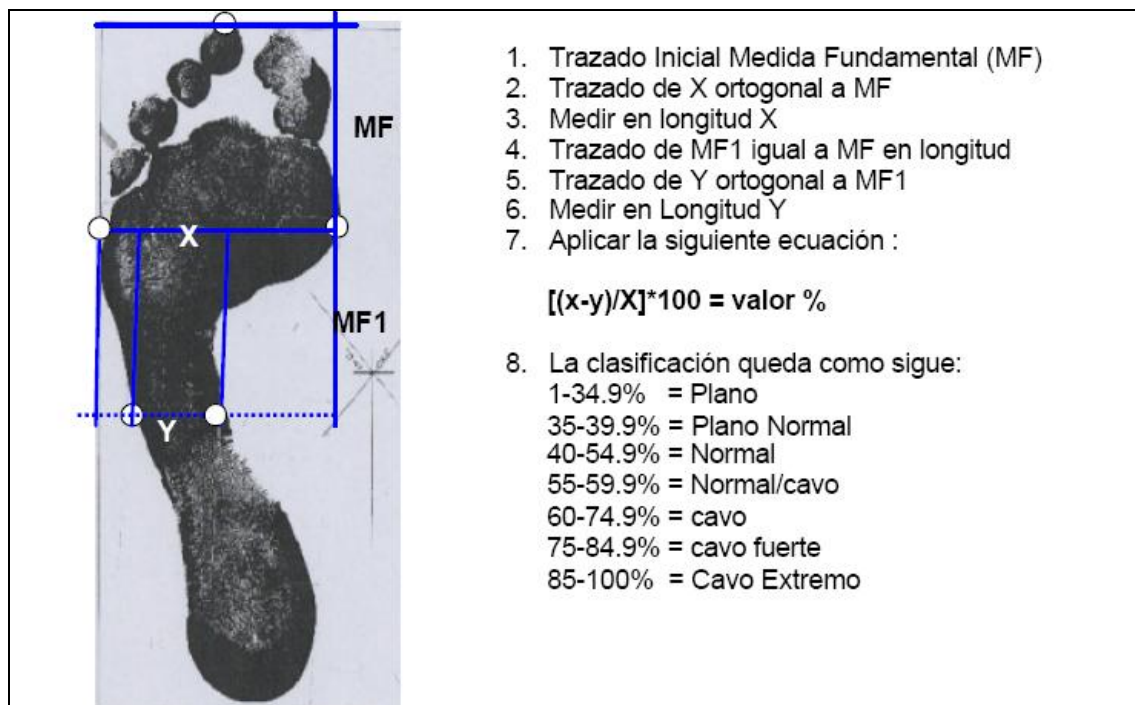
MF

X

MF1

Y

1. Trazado Inicial Medida Fundamental (MF)
2. Trazado de X ortogonal a MF
3. Medir en longitud X
4. Trazado de MF1 igual a MF en longitud
5. Trazado de Y ortogonal a MF1
6. Medir en Longitud Y
7. Aplicar la siguiente ecuación :

[(x-y)/X]*100 = valor %

8. La clasificación queda como sigue:
1-34.9% = Plano
35-39.9% = Plano Normal
40-54.9% = Normal
55-59.9% = Normal/cavo
60-74.9% = cavo
75-84.9% = cavo fuerte
85-100% = Cavo Extremo